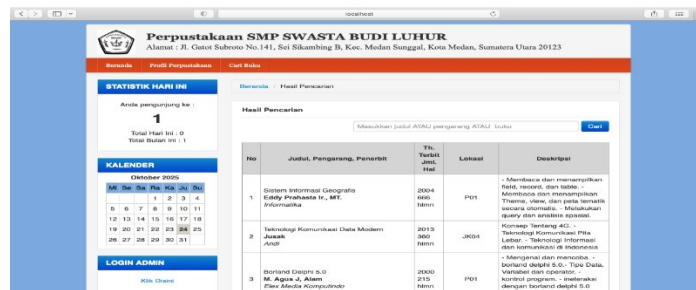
localhost

Perpustakaan SMP SWASTA BUDI LUHUR
Alamat : Jl. Gatot Subroto No.141, Sei Sikambing B, Kec. Medan Sunggal, Kota Medan, Sumatera Utara 20123

Beranda | Profil Perpustakaan | Cari Buku

STATISTIK HARI INI
Anda pengunjung ke :
1
Total Hari Ini : 0
Total Bulan Ini : 1

KALENDER
Oktober 2025

| Mi | Se | Sa | Ra | Ka | Ju | Su |
|---|---|---|---|---|---|---|
| | | | 1 | 2 | 3 | 4 |
| 5 | 6 | 7 | 8 | 9 | 10 | 11 |
| 12 | 13 | 14 | 15 | 16 | 17 | 18 |
| 19 | 20 | 21 | 22 | 23 | 24 | 25 |
| 26 | 27 | 28 | 29 | 30 | 31 | |

LOGIN ADMIN
Klik Disini

Beranda › Hasil Pencarian

Hasil Pencarian

Masukkan judul ATAU pengarang ATAU Judul
Cari

| No | Judul, Pangarang, Penerbit | Th. Terbit Jml. Hal | Lokasi | Deskripsi |
|---|---|---|---|---|
| 1 | Sistem Informasi Geografis Eddy Prahasta Ir., MT. Informatika | 2004 666 hlmn | P01 | - Membaca dan menampilkan field, record, dan table. - Membaca dan menampilkan Thema, view, dan peta tematik secara otomatis. - Melakukan query dan analisis spasial. |
| 2 | Teknologi Komunikasi Data Modern Jusak Andi | 2013 360 hlmn | JK04 | Konsep Tentang 4G. - Teknologi Komunikasi Pita Lebar. - Teknologi Informasi dan komunikasi di Indonesia |
| 3 | Borland Delphi 5.0 M. Agus J, Alam Elex Media Komputindo | 2000 215 hlmn | P01 | - Mengenal dan mencoba. - borland delphi 5.0.- Tipe Data, Variabel dan operator. - kontrol program. - interaksi dengan borland delphi 5.0 |